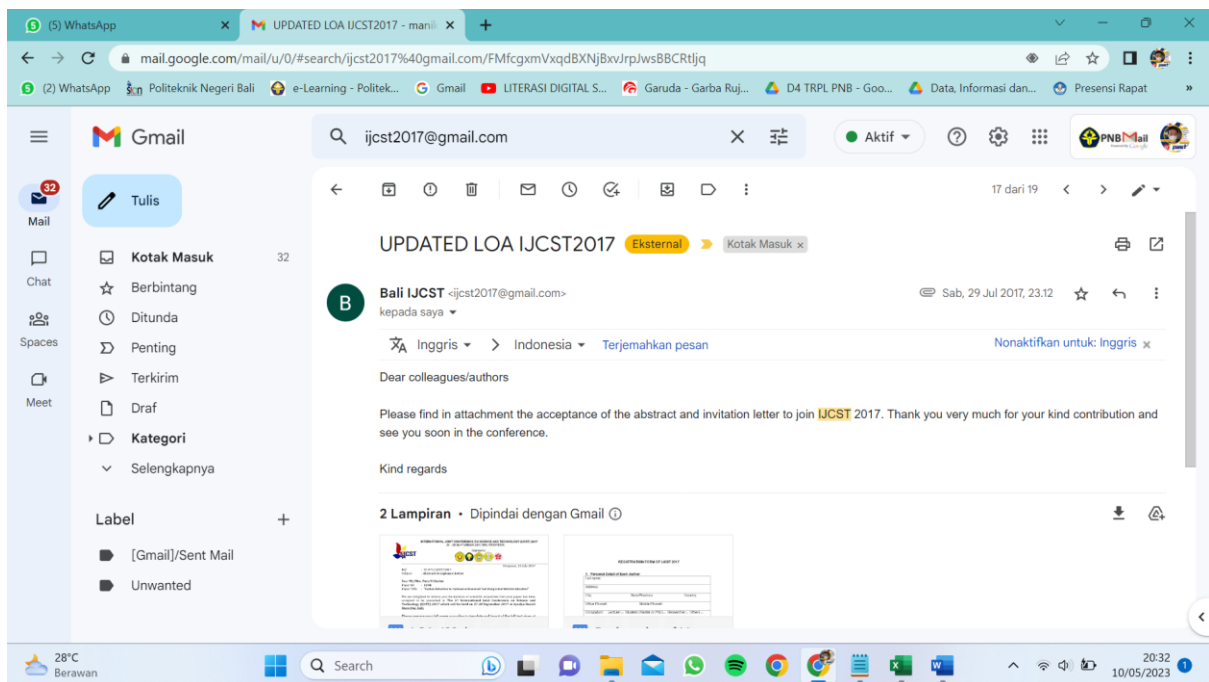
(5) WhatsApp
UPDATED LOA IJCST2017 - mani
mail.google.com/mail/u/0/#search/ijcst2017%40gmail.com/FMfcgxmVxqdBXNjBxvJrpJwsBBCRtljq
(2) WhatsApp
Politeknik Negeri Bali
e-Learning - Politek...
Gmail
LITERASI DIGITAL S...
Garuda - Garba Ruj...
D4 TRPL PNB - Goo...
Data, Informasi dan...
Presensi Rapat

Gmail
ijcst2017@gmail.com
Aktif
PNBMail

32
Mail
Chat
Spaces
Meet

Tulis
Kotak Masuk 32
Berbintang
Ditunda
Penting
Terkirim
Draf
Kategori
Selengkapnya

Label
[Gmail]/Sent Mail
Unwanted

17 dari 19

UPDATED LOA IJCST2017 Eksternal Kotak Masuk ×

Bali IJCST <ijcst2017@gmail.com>
kepada saya
Sab, 29 Jul 2017, 23.12

Inggris > Indonesia Terjemahkan pesan
Nonaktifkan untuk: Inggris ×

Dear colleagues/authors

Please find in attachment the acceptance of the abstract and invitation letter to join IJCST 2017. Thank you very much for your kind contribution and see you soon in the conference.

Kind regards

2 Lampiran • Dipindai dengan Gmail

28°C
Berawan
Search
20:32
10/05/2023